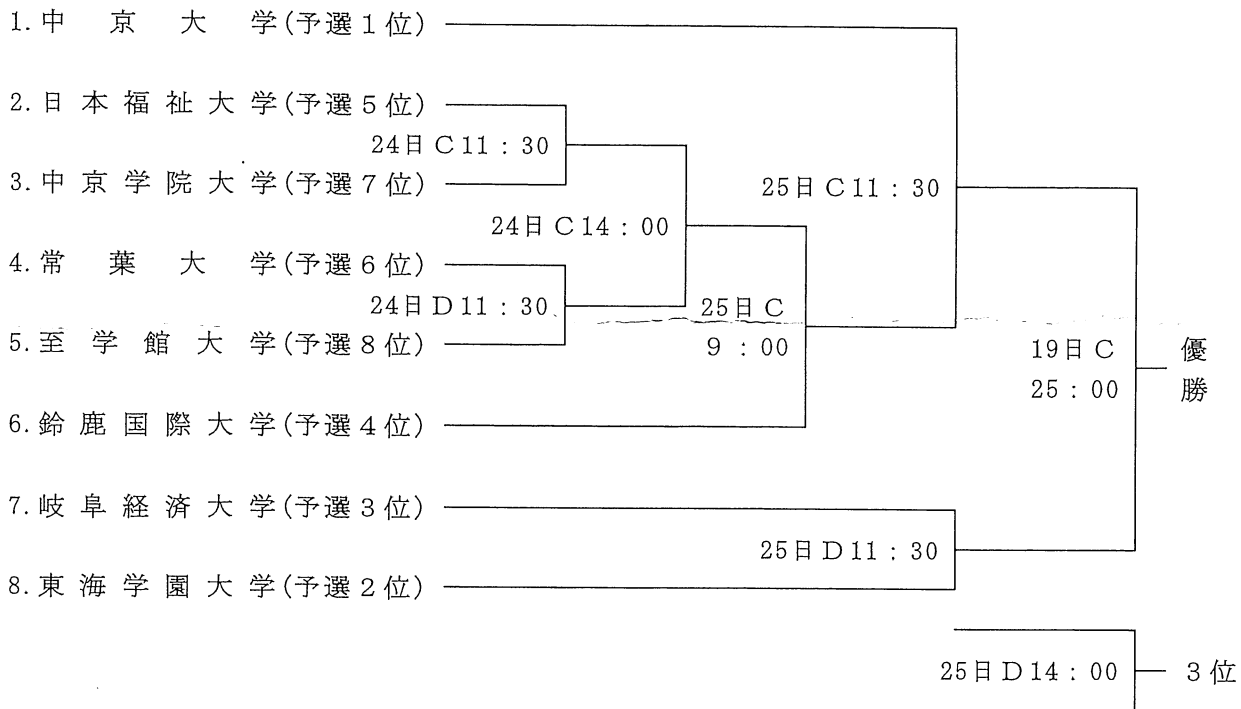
1. 中京大学(予選1位)
2. 日本福祉大学(予選5位)
24日 C 11：30
3. 中京学院大学(予選7位)
24日 C 14：00
4. 常葉大学(予選6位)
24日 D 11：30
5. 至学館大学(予選8位)
25日 C 9：00
6. 鈴鹿国際大学(予選4位)
25日 C 11：30
7. 岐阜経済大学(予選3位)
25日 D 11：30
8. 東海学園大学(予選2位)
19日 C 25：00
優勝
25日 D 14：00
3位